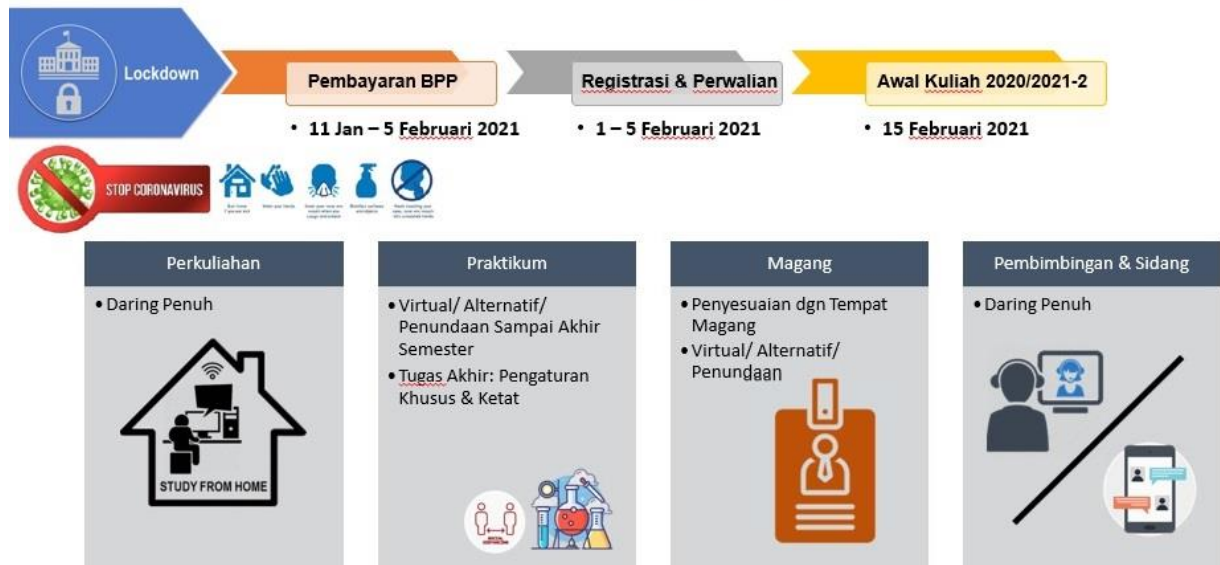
Lockdown

Pembayaran BPP

• 11 Jan – 5 Februari 2021

Registrasi & Perwalian

• 1 – 5 Februari 2021

Awal Kuliah 2020/2021-2

• 15 Februari 2021

STOP CORONAVIRUS

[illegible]

Perkuliahan

• Daring Penuh

STUDY FROM HOME

Praktikum

• Virtual/ Alternatif/ Penundaan Sampai Akhir Semester
• Tugas Akhir: Pengaturan Khusus & Ketat

Magang

• Penyesuaian dgn Tempat Magang
• Virtual/ Alternatif/ Penundaan

Pembimbingan & Sidang

• Daring Penuh